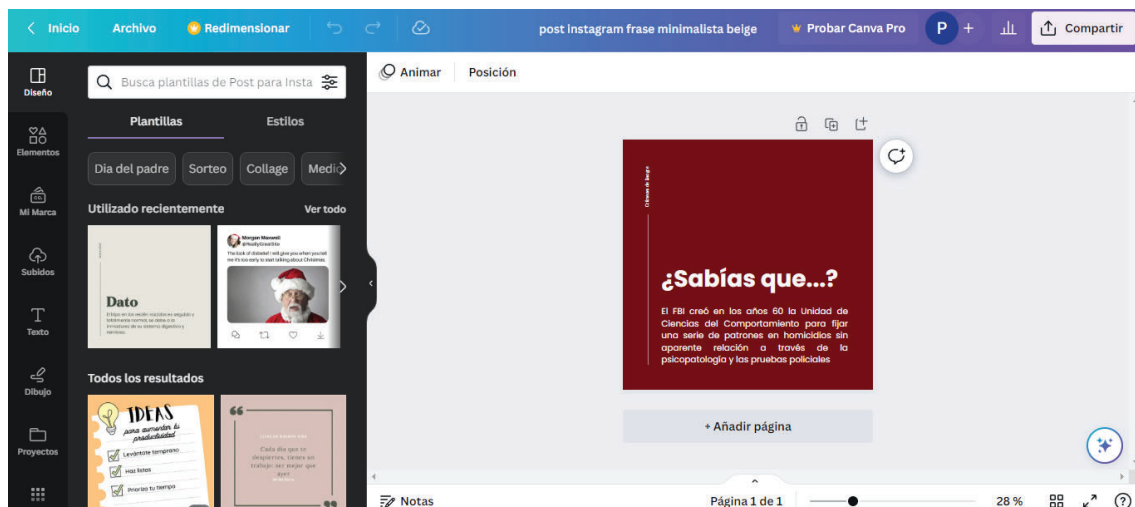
Inicio Archivo Redimensionar post instagram frase minimalista beige Probar Canva Pro P + Compartir

Diseño
Elementos
Mi Marca
Subidos
Texto
Dibujo
Proyectos

Busca plantillas de Post para Insta

Plantillas Estilos

Dia del padre Sorteo Collage Medi

Utilizado recientemente Ver todo

Dato

Morgan Maxwell
@ReallyGreatSite
The look of disbelief I will give you when you tell me it's too early to start talking about Christmas.

Todos los resultados

IDEAS para aumentar tu productividad
Levántate temprano
Haz listas
Prioriza tu tiempo

Cada día que te despiertes, tienes un trabajo: ser mejor que ayer

Animar Posición

¿Sabías que...?

El FBI creó en los años 60 la Unidad de Ciencias del Comportamiento para fijar una serie de patrones en homicidios sin aparente relación a través de la psicopatología y las pruebas policiales

+ Añadir página

Notas Página 1 de 1 28 % ?